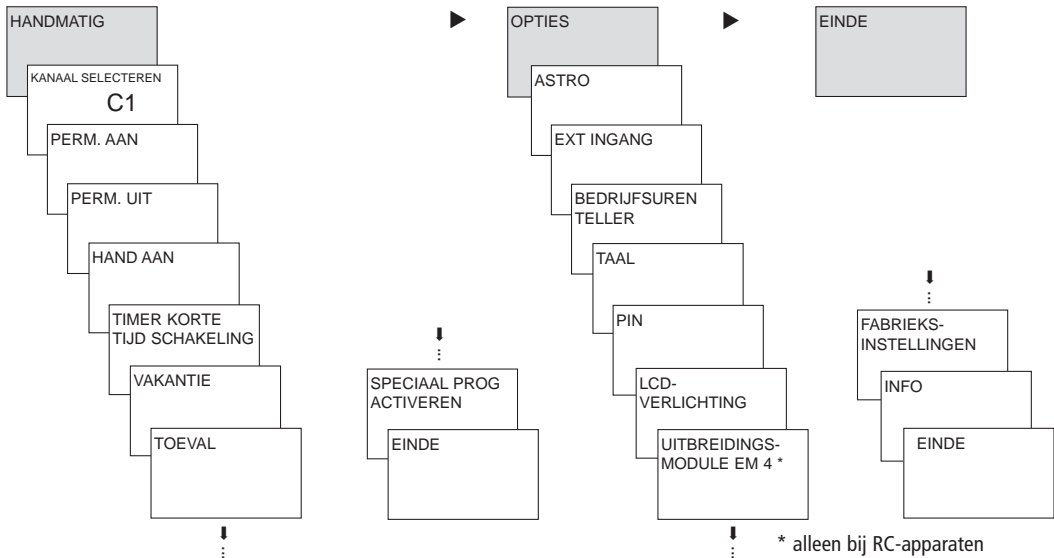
HANDMATIG

KANAAL SELECTEREN
C1

PERM. AAN

PERM. UIT

HAND AAN

TIMER KORTE TIJD SCHAKELING

VAKANTIE

TOEVAL

SPECIAAL PROG ACTIVEREN

EINDE

OPTIES

ASTRO

EXT INGANG

BEDRIJFSUREN TELLER

TAAL

PIN

LCD-VERLICHTING

UITBREIDINGS-MODULE EM 4 *

EINDE

FABRIEKS-INSTELLINGEN

INFO

EINDE

* alleen bij RC-apparaten